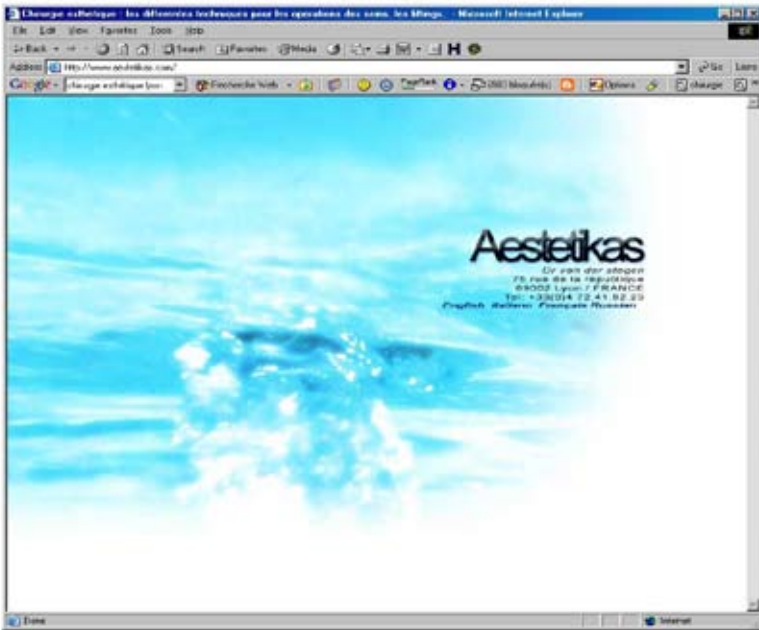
Chirurgie esthetique : les differentes techniques pour les operations des seins, les liftings... - Microsoft Internet Explorer

File Edit View Favorites Tools Help

Back Search Favorites Media

Address http://www.aestetikas.com/ Go Links

Google chirurgie esthetique lyon Recherche Web PageRank (160 bloqué(s)) Options chirurgie

Aestetikas

Dr van der stegen
75 rue de la république
69002 Lyon / FRANCE
Tel: +33(0)4 72 41 82 23
English Italiano Français Russian

Done Internet